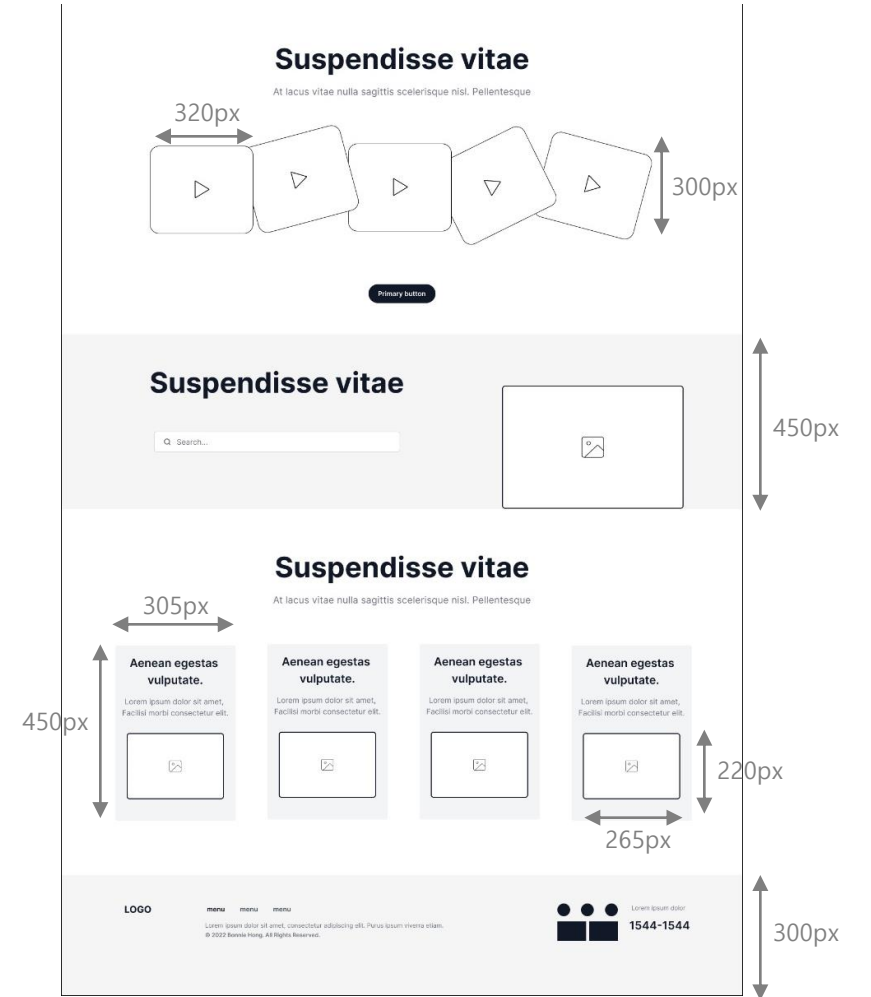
Suspendisse vitae

At lacus vitae nulla sagittis scelerisque nisl. Pellentesque

320px

300px

Primary button

Suspendisse vitae

Search...

450px

Suspendisse vitae

At lacus vitae nulla sagittis scelerisque nisl. Pellentesque

305px

450px

Aenean egestas vulputate.

Lorem ipsum dolor sit amet, Facilisi morbi consectetur elit.

Aenean egestas vulputate.

Lorem ipsum dolor sit amet, Facilisi morbi consectetur elit.

Aenean egestas vulputate.

Lorem ipsum dolor sit amet, Facilisi morbi consectetur elit.

Aenean egestas vulputate.

Lorem ipsum dolor sit amet, Facilisi morbi consectetur elit.

220px

265px

LOGO

menu menu menu

Lorem ipsum dolor sit amet, consectetur adipiscing elit. Purus ipsum viverra etiam.

© 2022 Bonnie Hong. All Rights Reserved.

Lorem ipsum dolor

1544-1544

300px